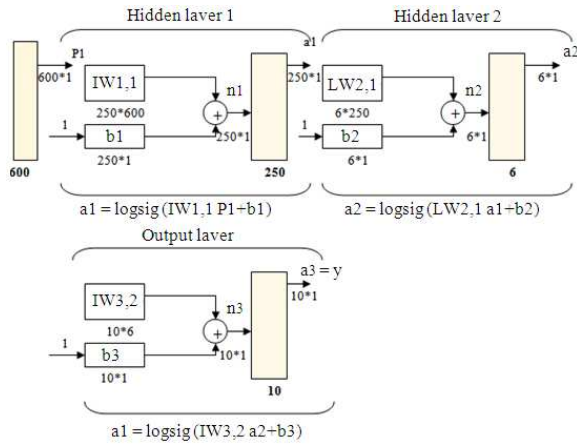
Hidden laver 1

Hidden laver 2

P1

600*1

IW1,1

250*600

n1

+

1

b1

250*1

250*1

600

250

a1

250*1

LW2,1

6*250

n2

+

1

b2

6*1

6*1

6

a2

6*1

a1 = logsig (IW1,1 P1+b1)

a2 = logsig (LW2,1 a1+b2)

Output laver

IW3,2

10*6

n3

+

1

b3

10*1

10*1

10

a3 = y

10*1

a1 = logsig (IW3,2 a2+b3)